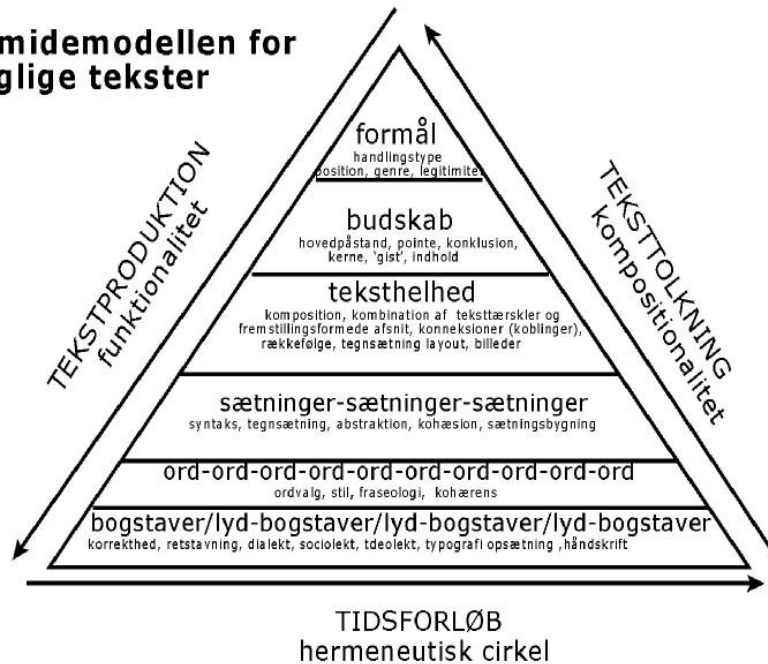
midemodellen for
glige tekster

formål
handlingstype
position, genre, legitimite

budskab
hovedpåstand, pointe, konklusion, kerne, 'gist', indhold

teksthelhed
komposition, kombination af teksttærskler og fremstillingsformede afsnit, konneksioner (koblinger), rækkefølge, tegnsætning layout, billeder

sætninger-sætninger-sætninger
syntaks, tegnsætning, abstraktion, kohæsion, sætningsbygning

ord-ord-ord-ord-ord-ord-ord-ord-ord-ord
ordvalg, stil, fraseologi, kohærens

bogstaver/lyd-bogstaver/lyd-bogstaver/lyd-bogstaver
korrekthed, retstavning, dialekt, sociolekt, tdeolekt, typografi opsætning ,håndskrift

TEKSTPRODUKTION
funktionalitet

TEKSTTOLKNING
kompositionalitet

TIDSFORLØB
hermeneutisk cirkel